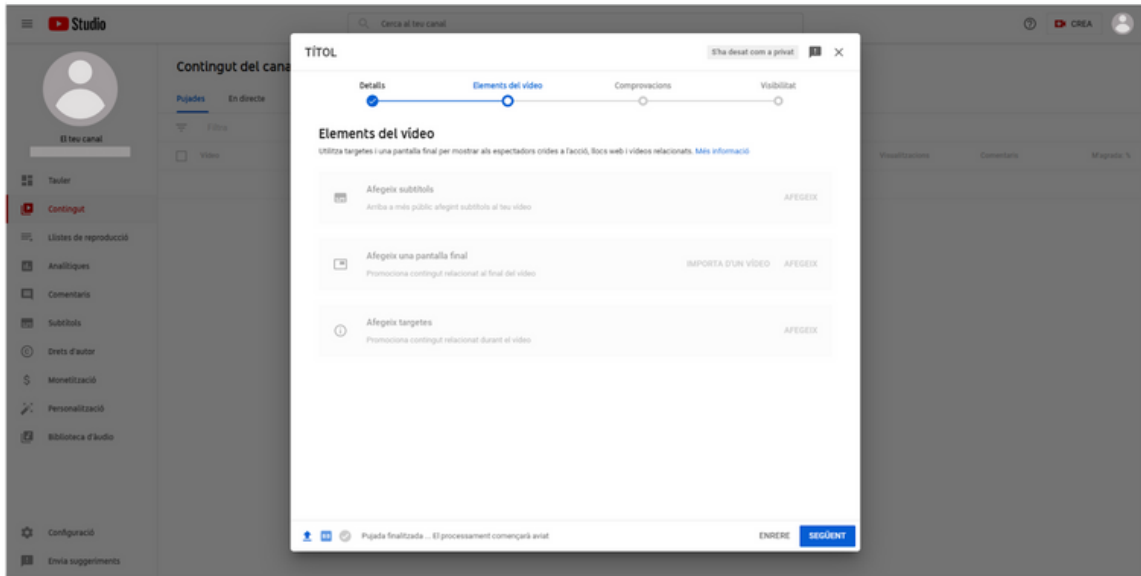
Studio

Cerca al teu canal

CREA

Contingut del cana

Pujades En directe

Filtre

Vídeo

Visualitzacions Comentaris M'agrada %

El teu canal

Tauler
Contingut
Llistes de reproducció
Analítiques
Comentaris
Subtítols
Drets d'autor
Monetització
Personalització
Biblioteca d'àudio

Configuració
Envia suggeriments

TÍTOL

S'ha desat com a privat

Detalls
Elements del vídeo
Comprovacions
Visibilitat

Elements del vídeo

Utilitza targetes i una pantalla final per mostrar als espectadors crides a l'acció, llocs web i vídeos relacionats. Més informació

Afegeix subtítols
Arriba a més públic afegint subtítols al teu vídeo
AFEGEIX

Afegeix una pantalla final
Promociona contingut relacional al final del vídeo
IMPORTA D'UN VÍDEO AFEGEIX

Afegeix targetes
Promociona contingut relacional durant el vídeo
AFEGEIX

Pujada finalitzada ... El processament començarà aviat

ENRERE SEGÜENT